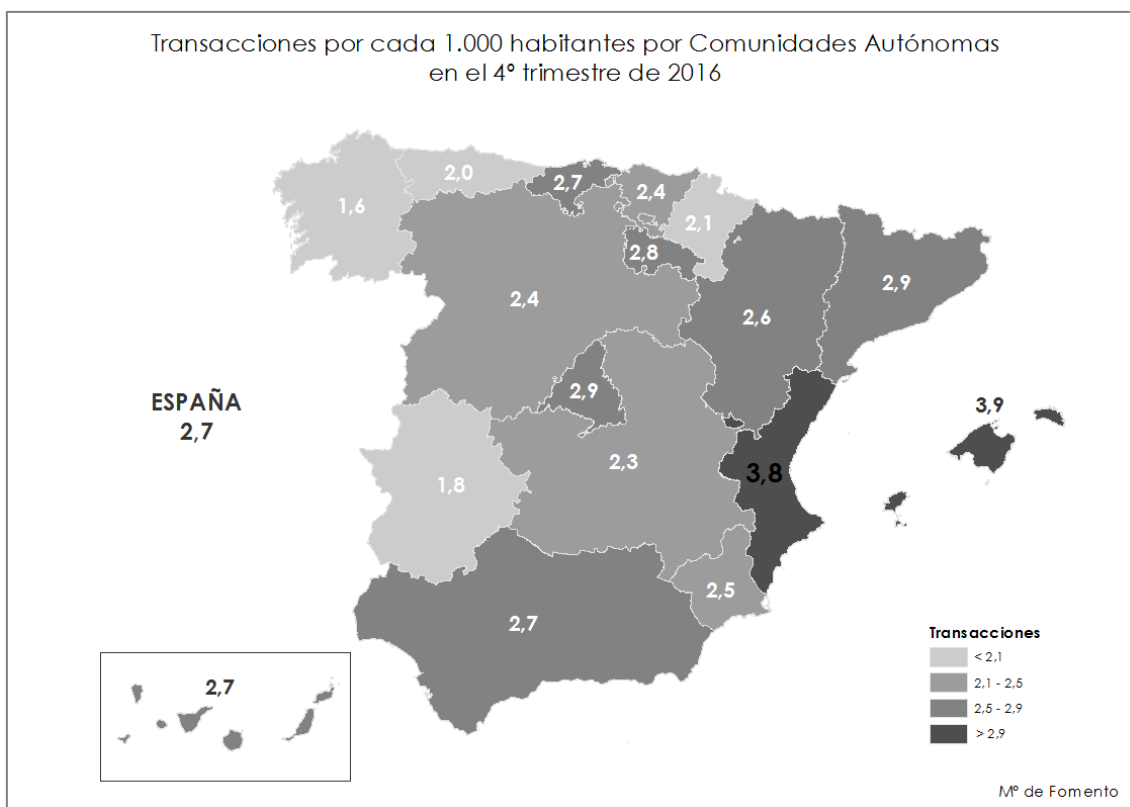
Transacciones por cada 1.000 habitantes por Comunidades Autónomas
en el 4º trimestre de 2016

2,0
2,7
2,4
1,6
2,1
2,8
2,9
2,4
2,6
2,9
ESPAÑA
2,7
3,9
2,3
3,8
1,8
2,5
2,7
2,7

Transacciones
< 2,1
2,1 - 2,5
2,5 - 2,9
> 2,9

Mº de Fomento